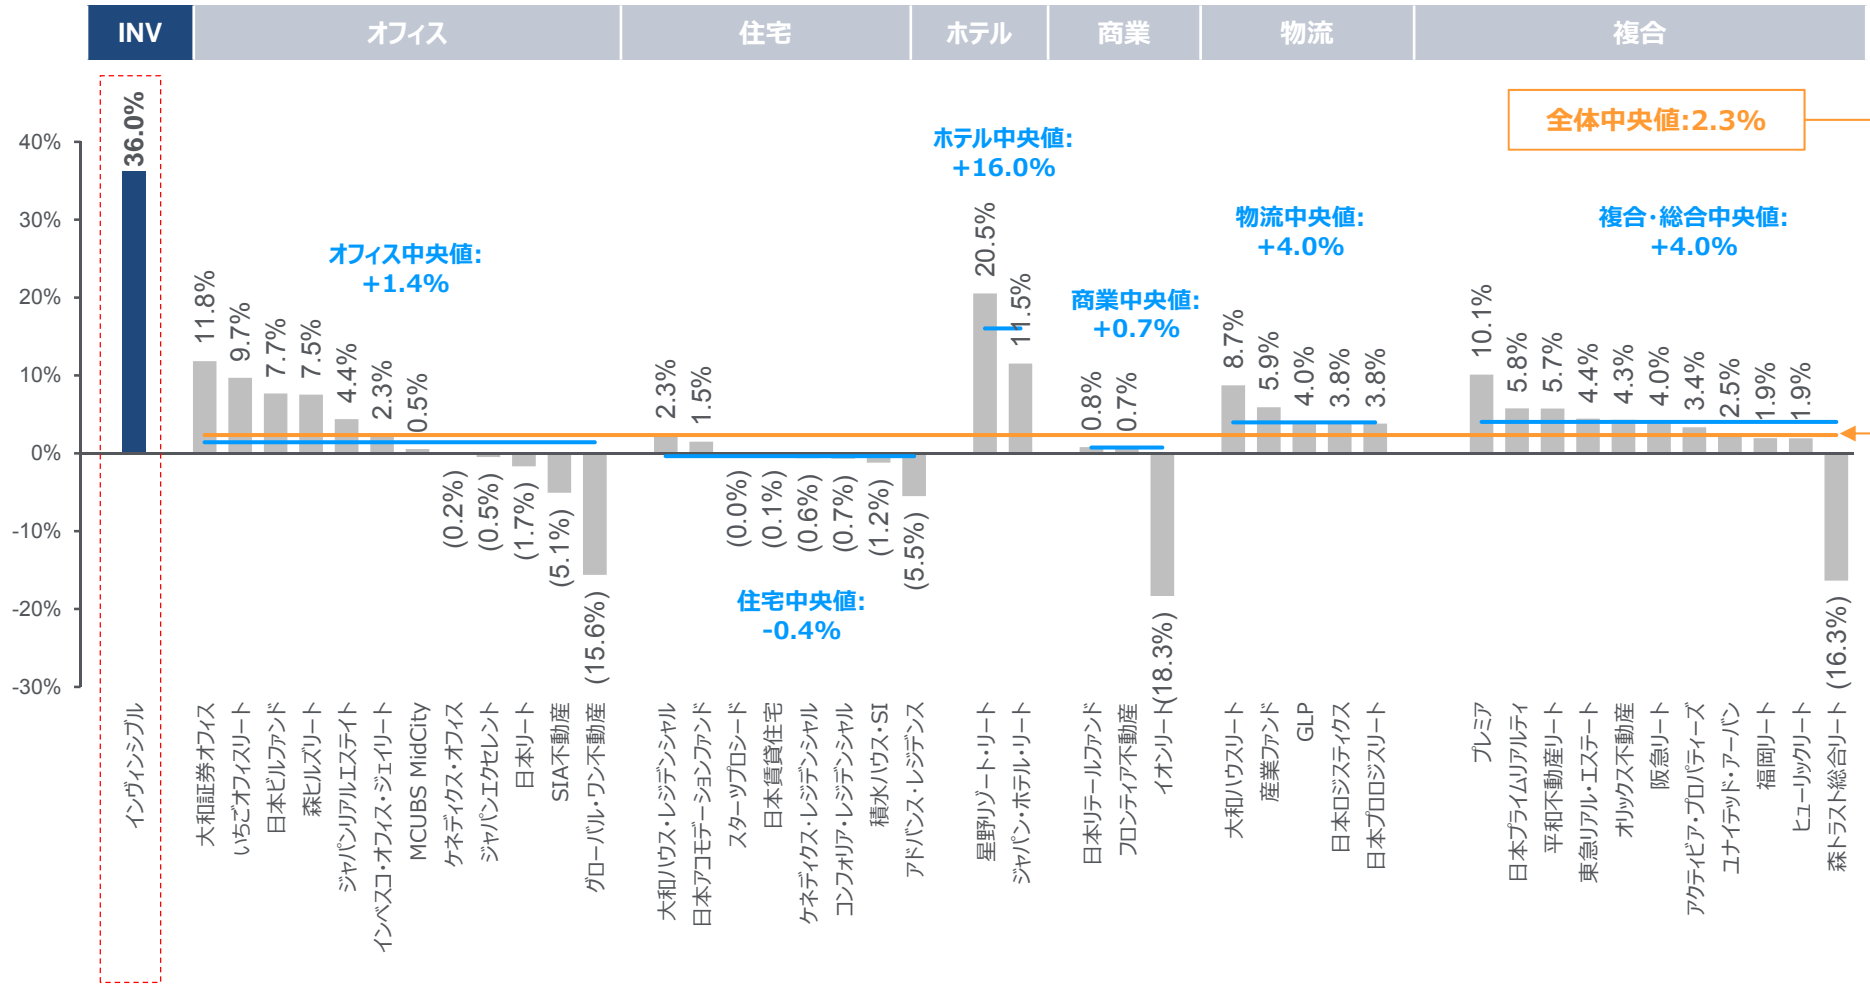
INV オフィス 住宅 ホテル 商業 物流 複合

全体中央値:2.3%

40%
30%
20%
10%
0%
-10%
-20%
-30%

36.0%
インヴィンシブル

オフィス中央値:
+1.4%

11.8% 大和証券オフィス
9.7% いちごオフィスリート
7.7% 日本ビルファンド
7.5% 森ヒルズリート
4.4% ジャパンリアルエステイト
2.3% インベスコ・オフィス・ジェイリート
0.5% MCUBS MidCity
(0.2%) ケネディクス・オフィス
(0.5%) ジャパンエクセレント
(1.7%) 日本リート
(5.1%) SIA不動産
(15.6%) グローバル・ワン不動産

住宅中央値:
-0.4%

2.3% 大和ハウス・レジデンシャル
1.5% 日本アコモデーションファンド
(0.0%) スターツプロシード
(0.1%) 日本賃貸住宅
(0.6%) ケネディクス・レジデンシャル
(0.7%) コンフォリア・レジデンシャル
(1.2%) 積水ハウス・SI
(5.5%) アドバンス・レジデンス

ホテル中央値:
+16.0%

20.5% 星野リゾート・リート
11.5% ジャパン・ホテル・リート

商業中央値:
+0.7%

0.8% 日本リテールファンド
0.7% フロンティア不動産
(18.3%) イオンリート

物流中央値:
+4.0%

8.7% 大和ハウスリート
5.9% 産業ファンド
4.0% GLP
3.8% 日本ロジスティクス
3.8% 日本プロロジスリート

複合・総合中央値:
+4.0%

10.1% プレミア
5.8% 日本プライムリアルティ
5.7% 平和不動産リート
4.4% 東急リアル・エステート
4.3% オリックス不動産
4.0% 阪急リート
3.4% アクティビア・プロパティーズ
2.5% ユナイテッド・アーバン
1.9% 福岡リート
1.9% ヒューリックリート
(16.3%) 森トラスト総合リート